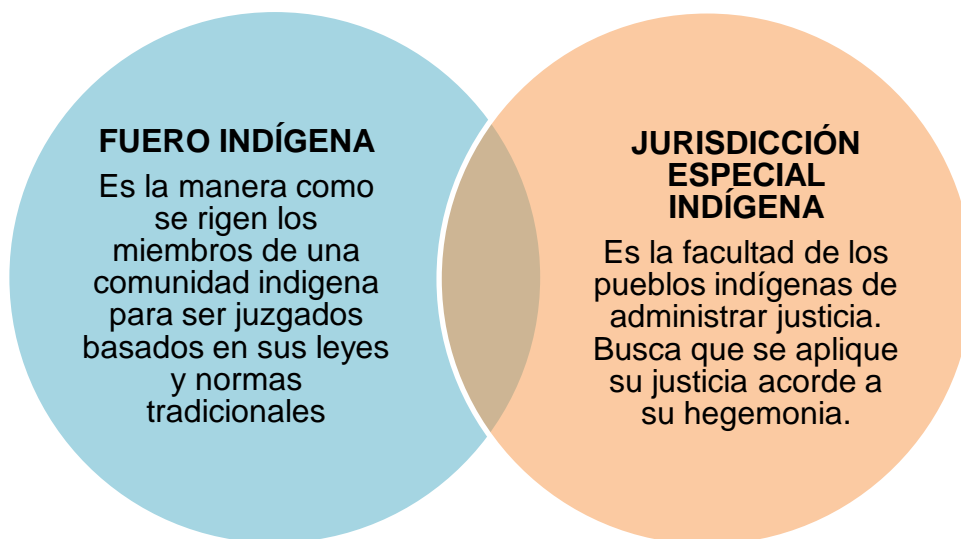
FUERO INDÍGENA

Es la manera como se rigen los miembros de una comunidad indigena para ser juzgados basados en sus leyes y normas tradicionales

JURISDICCIÓN ESPECIAL INDÍGENA

Es la facultad de los pueblos indígenas de administrar justicia. Busca que se aplique su justicia acorde a su hegemonia.